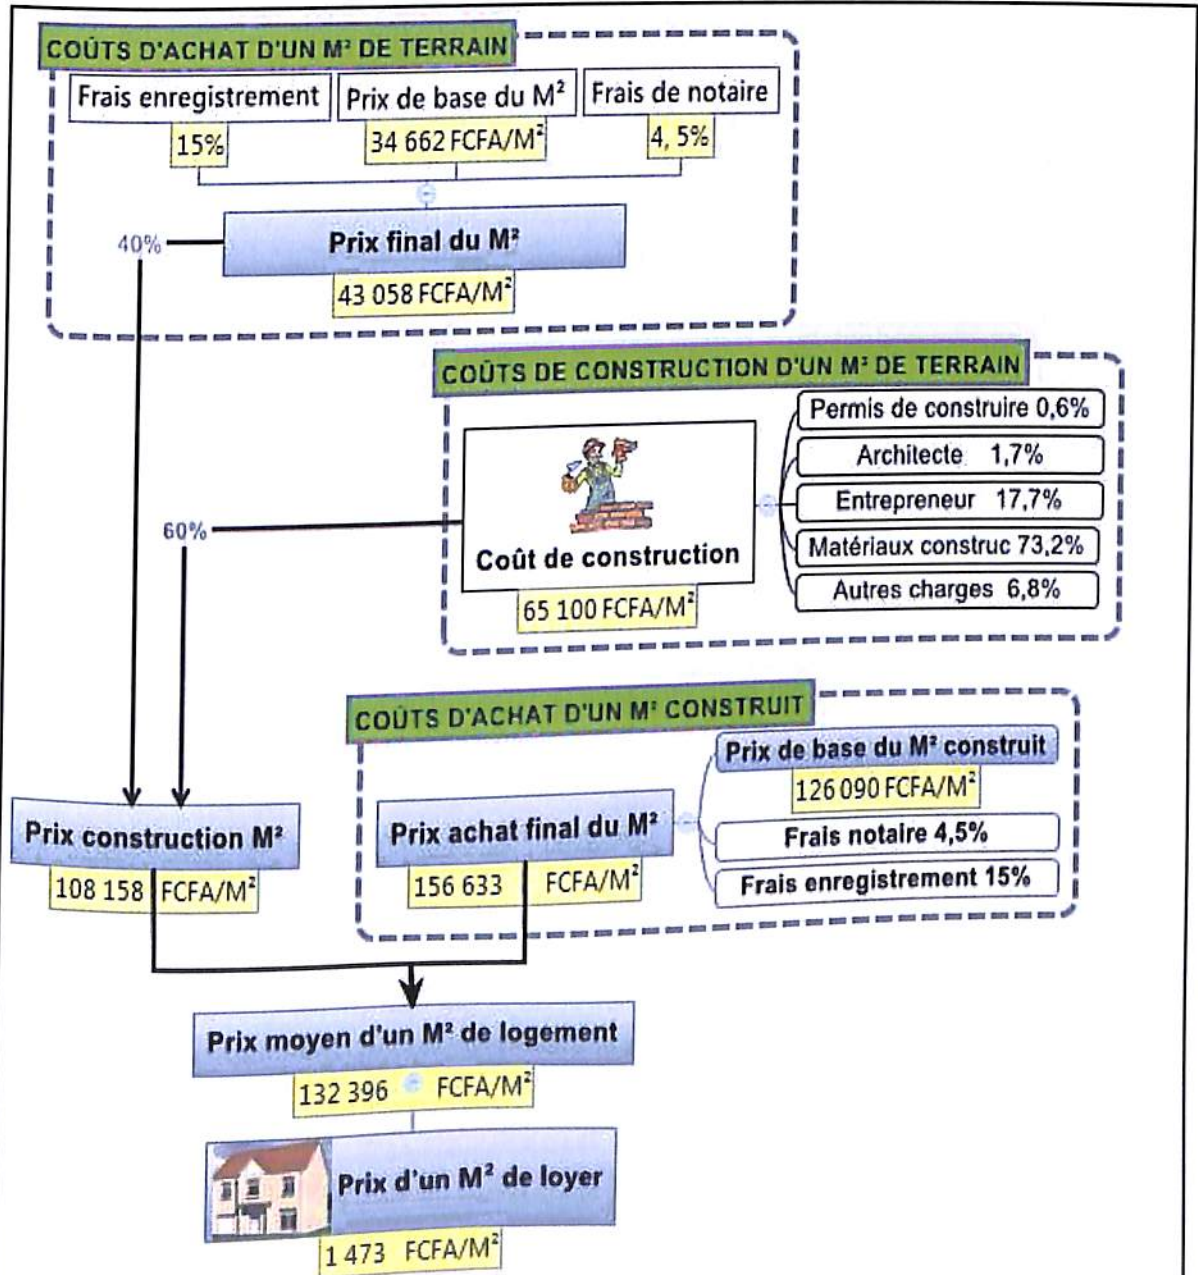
COÛTS D'ACHAT D'UN M² DE TERRAIN

Frais enregistrement
15%

Prix de base du M²
34 662 FCFA/M²

Frais de notaire
4, 5%

40%

Prix final du M²
43 058 FCFA/M²

COÛTS DE CONSTRUCTION D'UN M² DE TERRAIN

60%

Coût de construction
65 100 FCFA/M²

Permis de construire 0,6%
Architecte 1,7%
Entrepreneur 17,7%
Matériaux construc 73,2%
Autres charges 6,8%

COÛTS D'ACHAT D'UN M² CONSTRUIT

Prix construction M²
108 158 FCFA/M²

Prix achat final du M²
156 633 FCFA/M²

Prix de base du M² construit
126 090 FCFA/M²
Frais notaire 4,5%
Frais enregistrement 15%

Prix moyen d'un M² de logement
132 396 FCFA/M²

Prix d'un M² de loyer
1 473 FCFA/M²